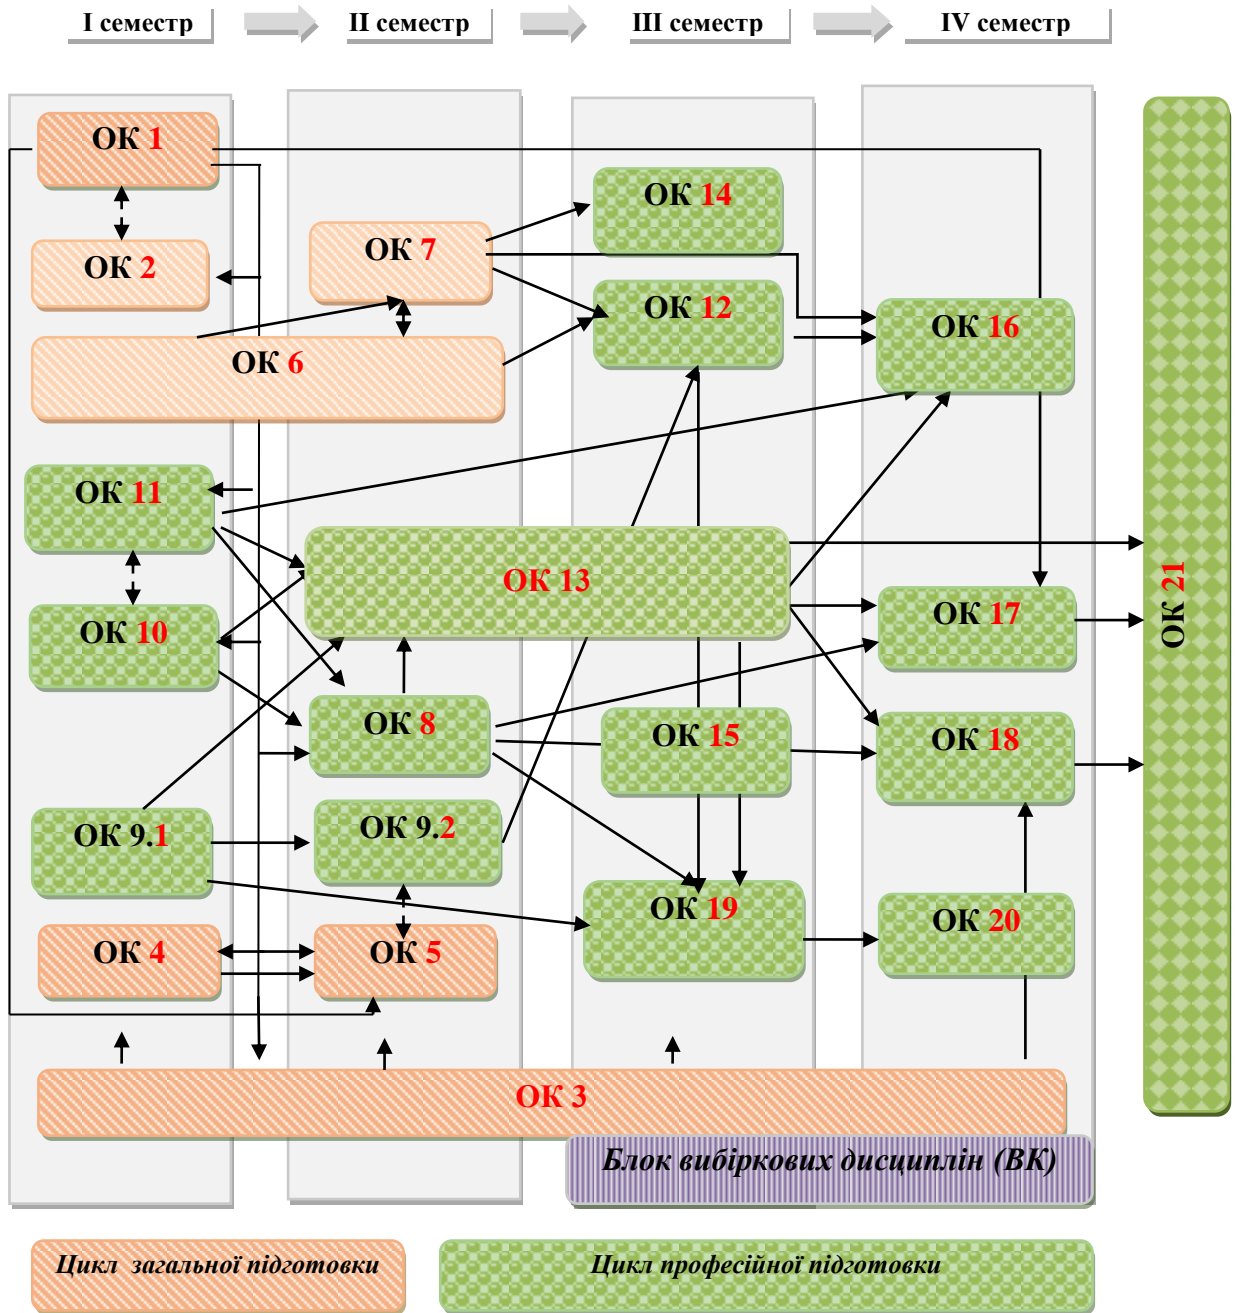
I семестр

II семестр

III семестр

IV семестр

ОК 1

ОК 2

ОК 6

ОК 7

ОК 14

ОК 12

ОК 16

ОК 11

ОК 10

ОК 13

ОК 8

ОК 15

ОК 17

ОК 18

ОК 21

ОК 9.1

ОК 9.2

ОК 19

ОК 20

ОК 4

ОК 5

ОК 3

Блок вибіркових дисциплін (ВК)

Цикл загальної підготовки

Цикл професійної підготовки